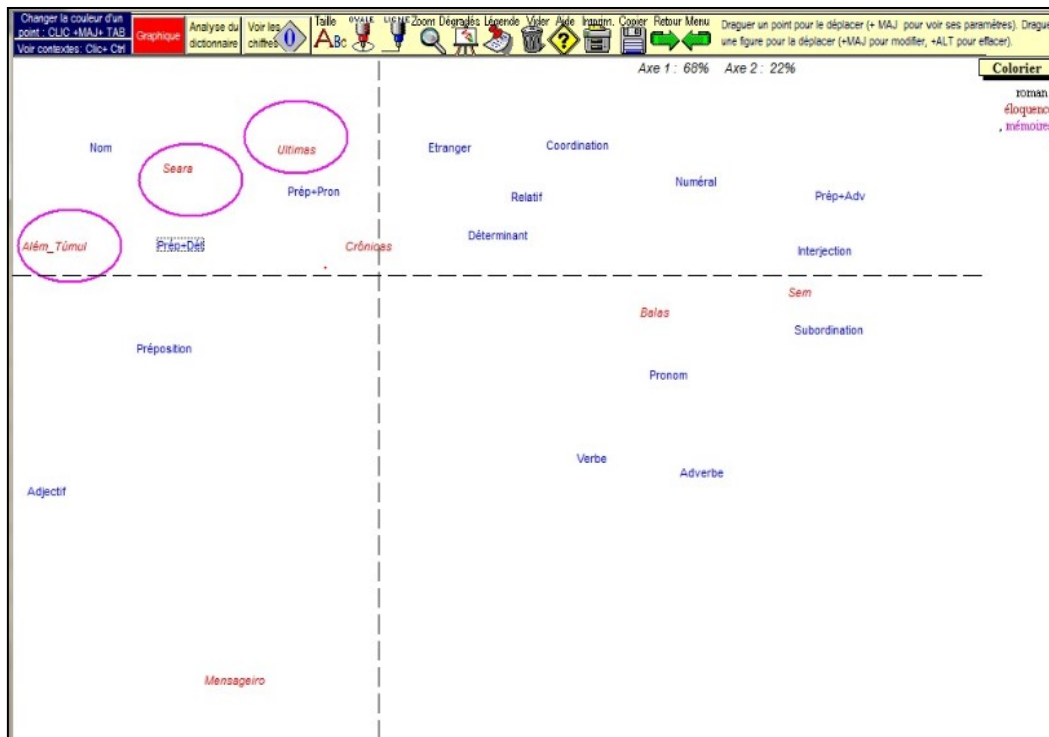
Changer la couleur d'un point : CLIC +MAJ+ TAB
Voir contextes: Clic+ Ctrl
Graphique
Analyse du dictionnaire
Voir les chiffres
Taille
OVALE
LIGNE
Zoom
Dégradés
Légende
Vider
Aide
Imprim.
Copier
Retour
Menu
Draguer un point pour le déplacer (+ MAJ pour voir ses paramètres). Drague une figure pour le déplacer (+MAJ pour modifier, +ALT pour effacer).

Axe 1 : 68% Axe 2 : 22%

Colorier
roman
éloquenc
, mémoire

Nom
Ultimas
Seara
Prép+Pron
Etranger
Coordination
Numéral
Relatif
Prép+Adv
Além_Túmul
Prép+Dét
Crônicas
Déterminant
Interjection
Sem
Balas
Subordination
Préposition
Pronom
Verbe
Adverbe
Adjectif
Mensageiro